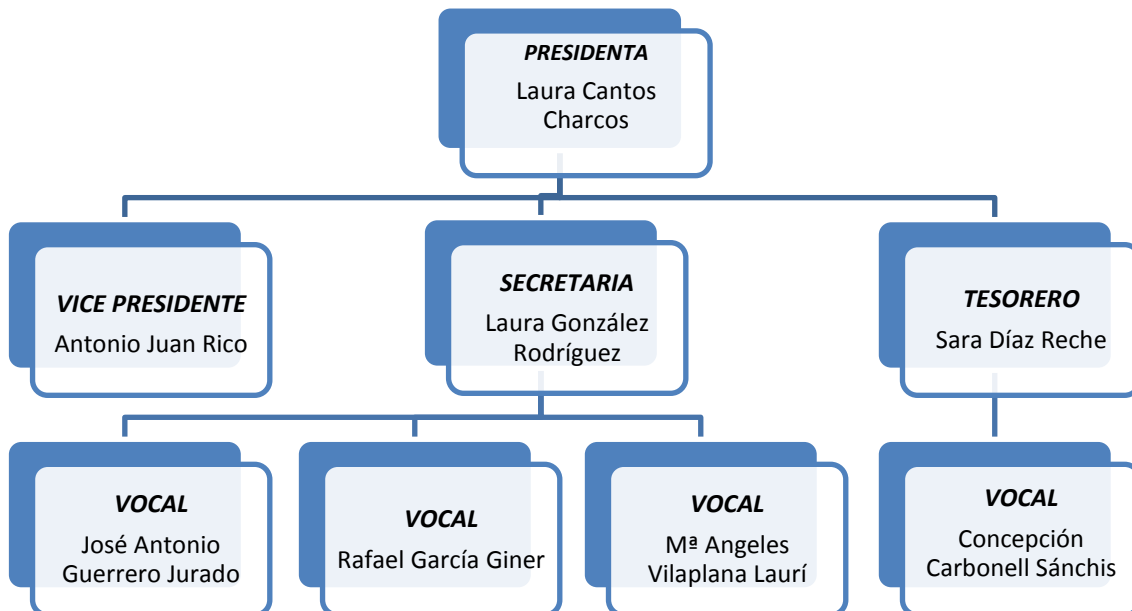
PRESIDENTA
Laura Cantos Charcos

VICE PRESIDENTE
Antonio Juan Rico

SECRETARIA
Laura González Rodríguez

TESORERO
Sara Díaz Reche

VOCAL
José Antonio Guerrero Jurado

VOCAL
Rafael García Giner

VOCAL
Mª Angeles Vilaplana Laurí

VOCAL
Concepción Carbonell Sánchis